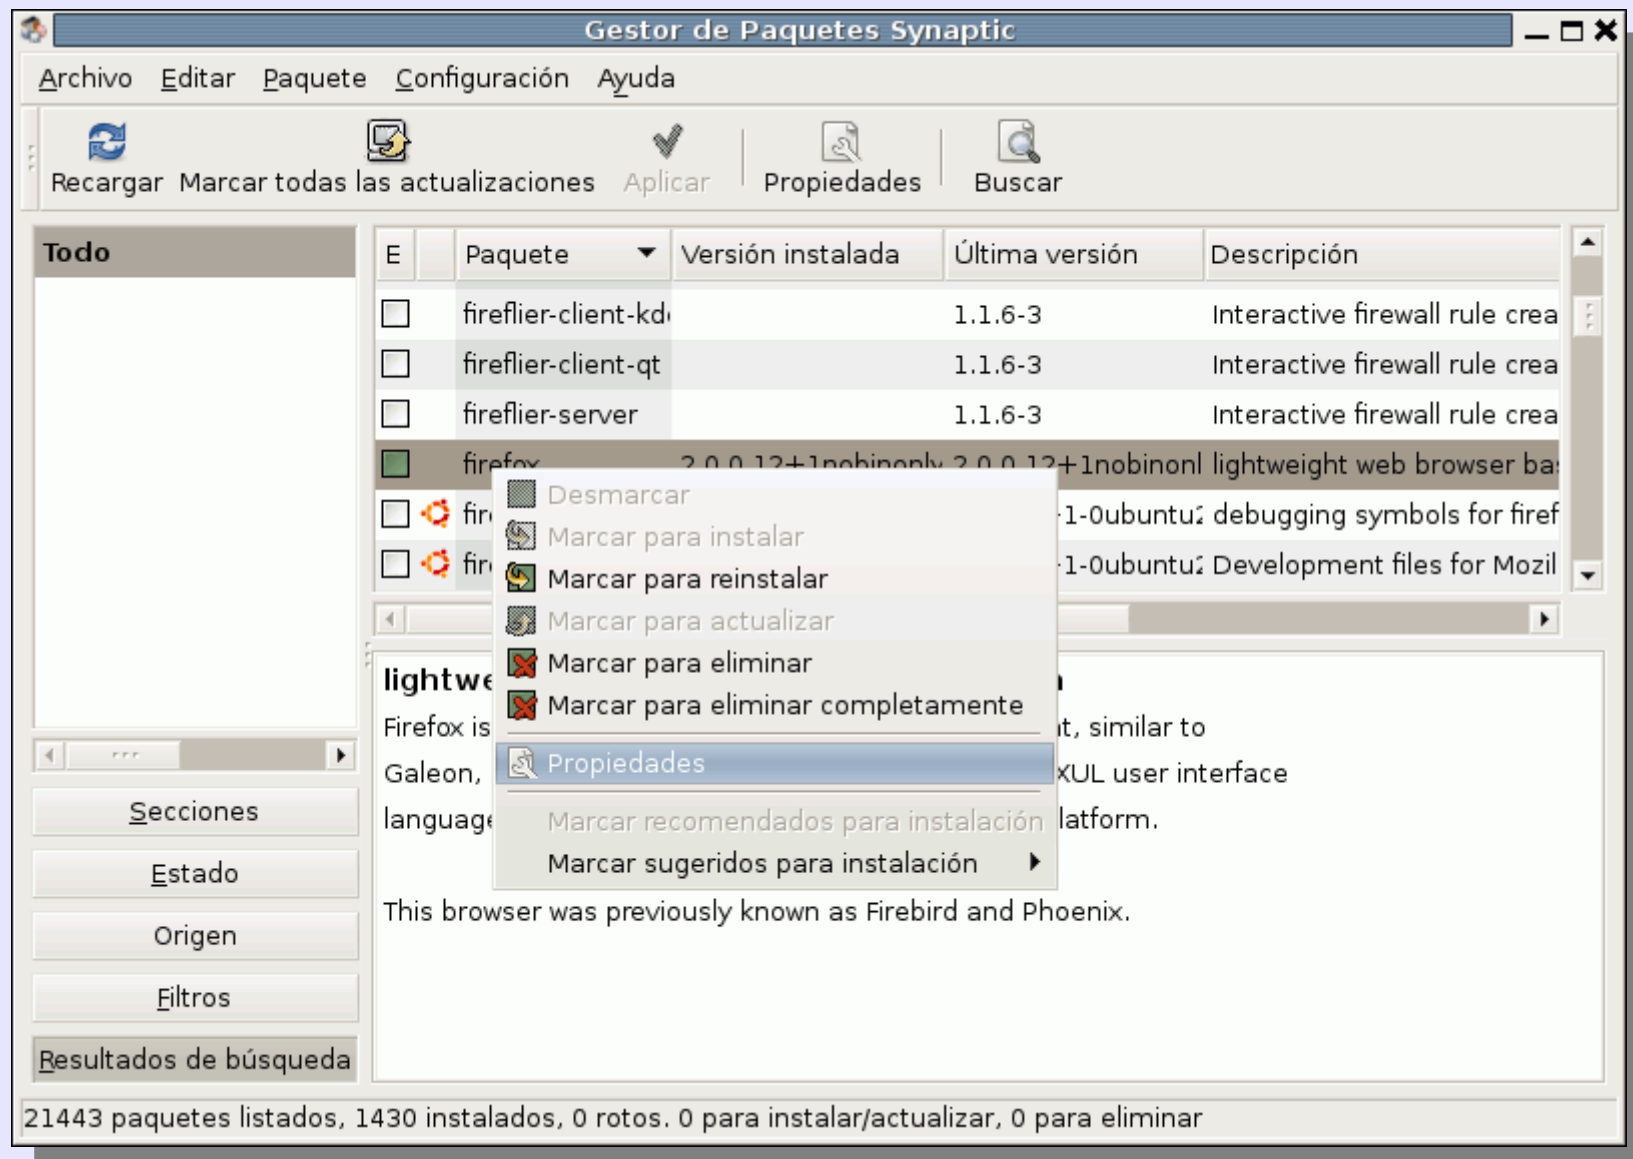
Gestor de Paquetes Synaptic

Archivo Editar Paquete Configuración Ayuda

Recargar Marcar todas las actualizaciones Aplicar Propiedades Buscar

Todo

| E | | Paquete | Versión instalada | Última versión | Descripción |
|---|---|---|---|---|---|
| | | fireflier-client-kd | | 1.1.6-3 | Interactive firewall rule crea |
| | | fireflier-client-qt | | 1.1.6-3 | Interactive firewall rule crea |
| | | fireflier-server | | 1.1.6-3 | Interactive firewall rule crea |
| | | firefox | 2.0.0.12+1nobinonly | 2.0.0.12+1nobinonl | lightweight web browser ba |
| | | fir | | 1-0ubuntu | debugging symbols for firef |
| | | fir | | 1-0ubuntu | Development files for Mozil |

Desmarcar
Marcar para instalar
Marcar para reinstalar
Marcar para actualizar
Marcar para eliminar
Marcar para eliminar completamente
Propiedades
Marcar recomendados para instalación
Marcar sugeridos para instalación

lightwe

Firefox is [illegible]t, similar to Galeon, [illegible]XUL user interface language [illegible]latform.

This browser was previously known as Firebird and Phoenix.

Secciones
Estado
Origen
Filtros
Resultados de búsqueda

21443 paquetes listados, 1430 instalados, 0 rotos. 0 para instalar/actualizar, 0 para eliminar